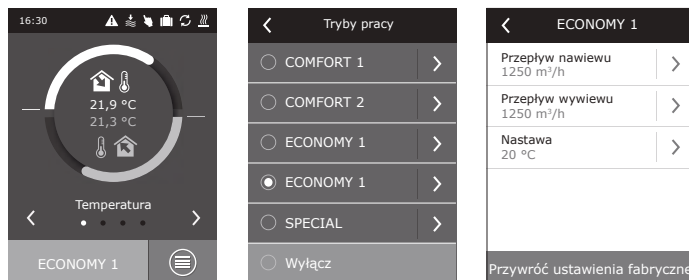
16:30

21,9 °C
21,3 °C

Temperatura

ECONOMY 1

Tryby pracy

COMFORT 1

COMFORT 2

ECONOMY 1

ECONOMY 1

SPECIAL

Wyłącz

ECONOMY 1

Przepływ nawiewu
1250 m³/h

Przepływ wywiewu
1250 m³/h

Nastawa
20 °C

Przywróć ustawienia fabryczne